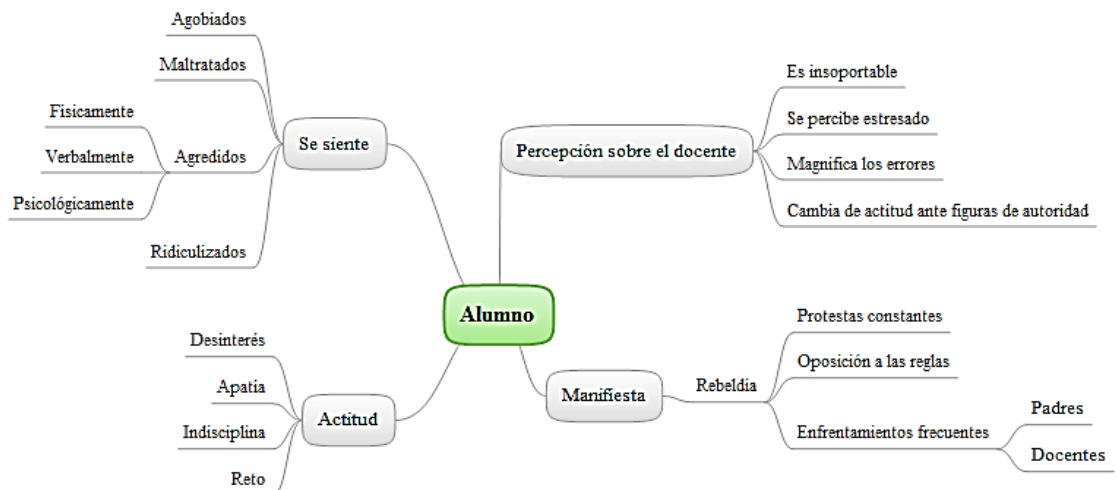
Alumno

Se siente
Agobiados
Maltratados
Agredidos
Físicamente
Verbalmente
Psicológicamente
Ridiculizados

Percepción sobre el docente
Es insoportable
Se percibe estresado
Magnifica los errores
Cambia de actitud ante figuras de autoridad

Actitud
Desinterés
Apatía
Indisciplina
Reto

Manifiesta
Rebeldía
Protestas constantes
Oposición a las reglas
Enfrentamientos frecuentes
Padres
Docentes